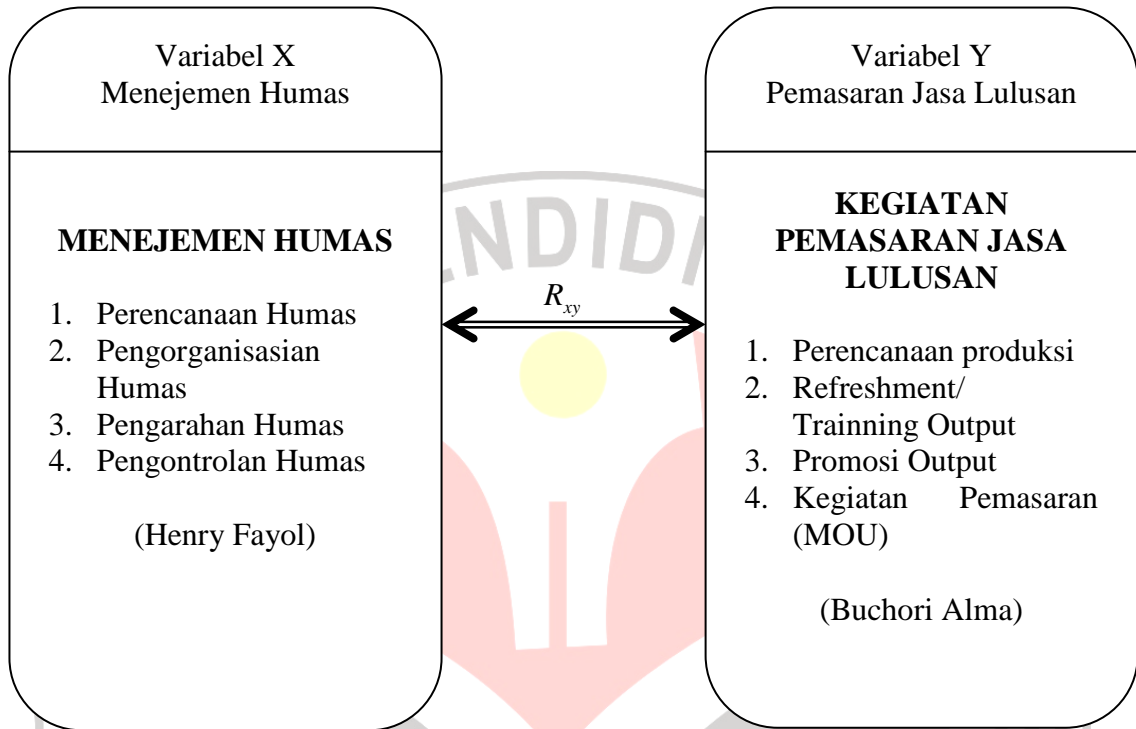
Variabel X
Menejemen Humas

MENEJEMEN HUMAS

1. Perencanaan Humas
2. Pengorganisasian Humas
3. Pengarahan Humas
4. Pengontrolan Humas

(Henry Fayol)

$R_{xy}$

Variabel Y
Pemasaran Jasa Lulusan

KEGIATAN PEMASARAN JASA LULUSAN

1. Perencanaan produksi
2. Refreshment/ Trainning Output
3. Promosi Output
4. Kegiatan Pemasaran (MOU)

(Buchori Alma)

NDID